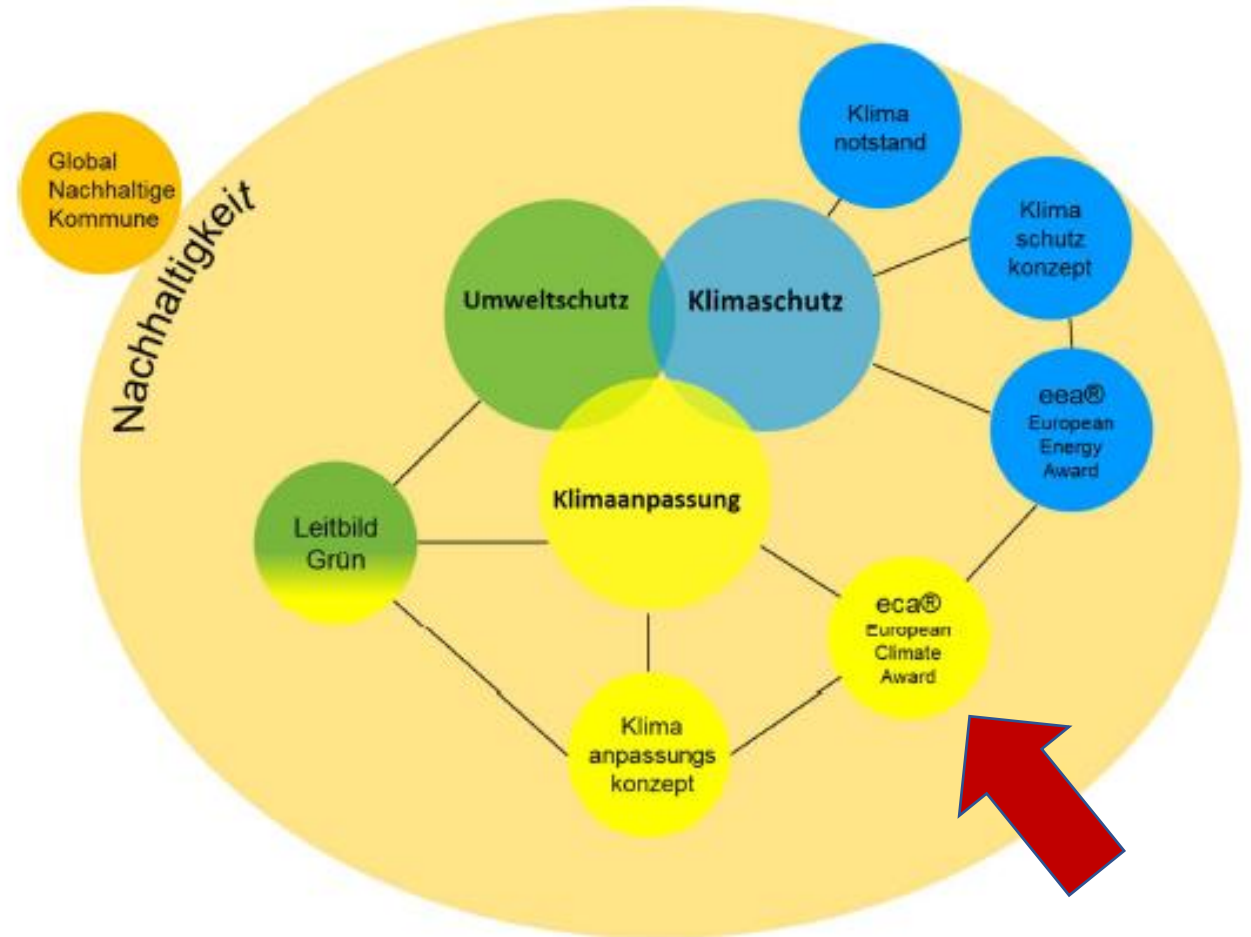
Global Nachhaltige Kommune

Nachhaltigkeit

Klima notstand

Klima schutz konzept

Umweltschutz

Klimaschutz

eea® European Energy Award

Klimaanpassung

Leitbild Grün

eca® European Climate Award

Klima anpassungs konzept